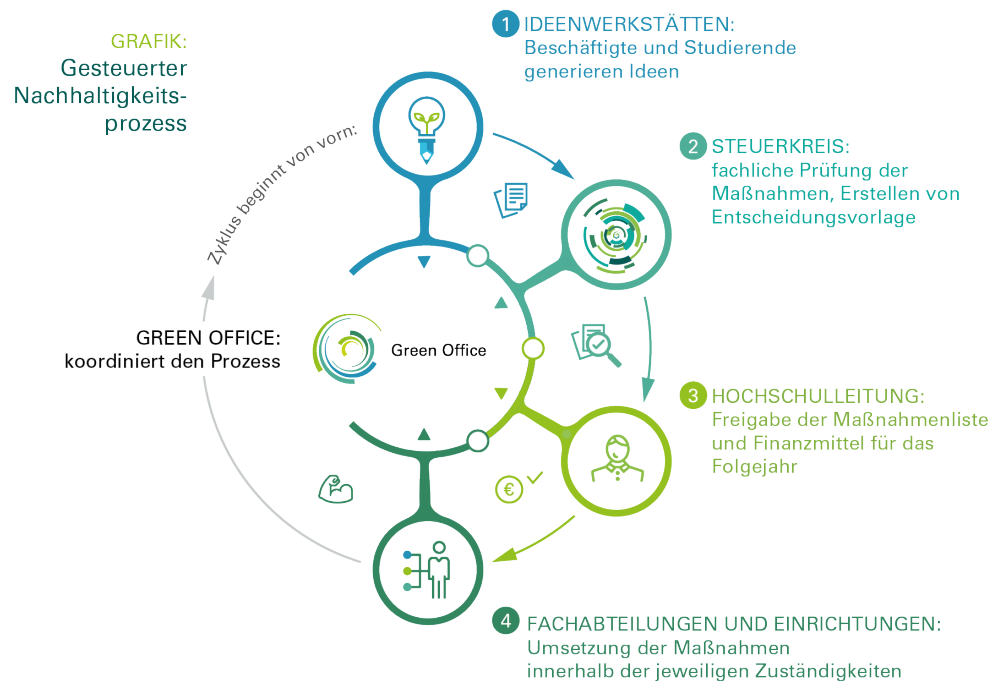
GRAFIK:
Gesteuerter Nachhaltigkeitsprozess

1 IDEENWERKSTÄTTEN:
Beschäftigte und Studierende generieren Ideen

2 STEUERKREIS:
fachliche Prüfung der Maßnahmen, Erstellen von Entscheidungsvorlage

Zyklus beginnt von vorn:

GREEN OFFICE:
koordiniert den Prozess

Green Office

3 HOCHSCHULLEITUNG:
Freigabe der Maßnahmenliste und Finanzmittel für das Folgejahr

€

4 FACHABTEILUNGEN UND EINRICHTUNGEN:
Umsetzung der Maßnahmen innerhalb der jeweiligen Zuständigkeiten